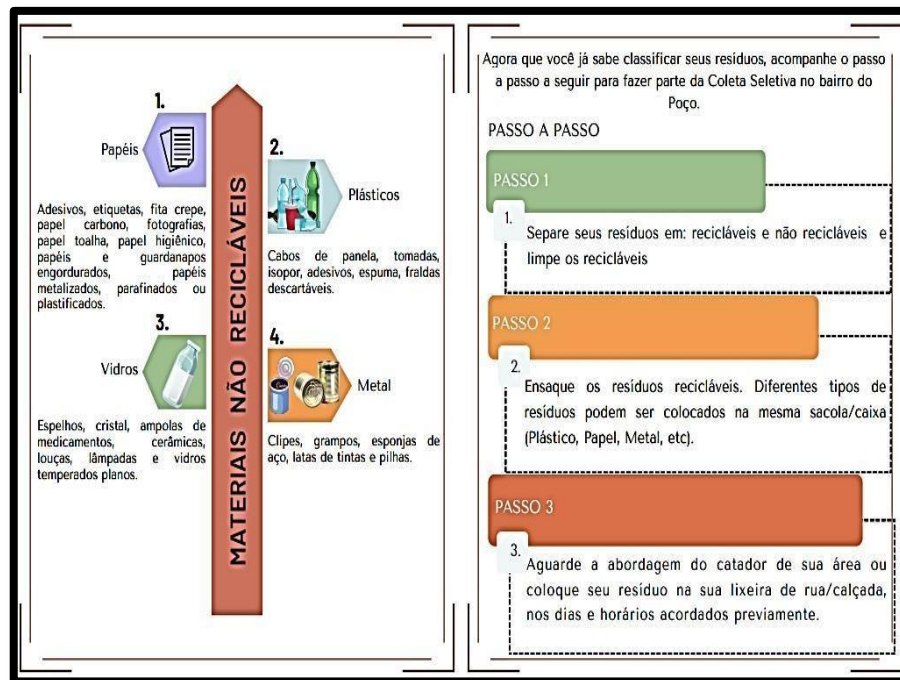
MATERIAIS NÃO RECICLÁVEIS

1.
Papéis

Adesivos, etiquetas, fita crepe, papel carbono, fotografias, papel toalha, papel higiênico, papéis e guardanapos engordurados, papéis metalizados, parafinados ou plastificados.

2.
Plásticos

Cabos de panela, tomadas, isopor, adesivos, espuma, fraldas descartáveis.

3.
Vidros

Espelhos, cristal, ampolas de medicamentos, cerâmicas, louças, lâmpadas e vidros temperados planos.

4.
Metal

Clipes, grampos, esponjas de aço, latas de tintas e pilhas.

Agora que você já sabe classificar seus resíduos, acompanhe o passo a passo a seguir para fazer parte da Coleta Seletiva no bairro do Poço.

PASSO A PASSO

PASSO 1

1. Separe seus resíduos em: recicláveis e não recicláveis e limpe os recicláveis

PASSO 2

2. Ensaque os resíduos recicláveis. Diferentes tipos de resíduos podem ser colocados na mesma sacola/caixa (Plástico, Papel, Metal, etc).

PASSO 3

3. Aguarde a abordagem do catador de sua área ou coloque seu resíduo na sua lixeira de rua/calçada, nos dias e horários acordados previamente.